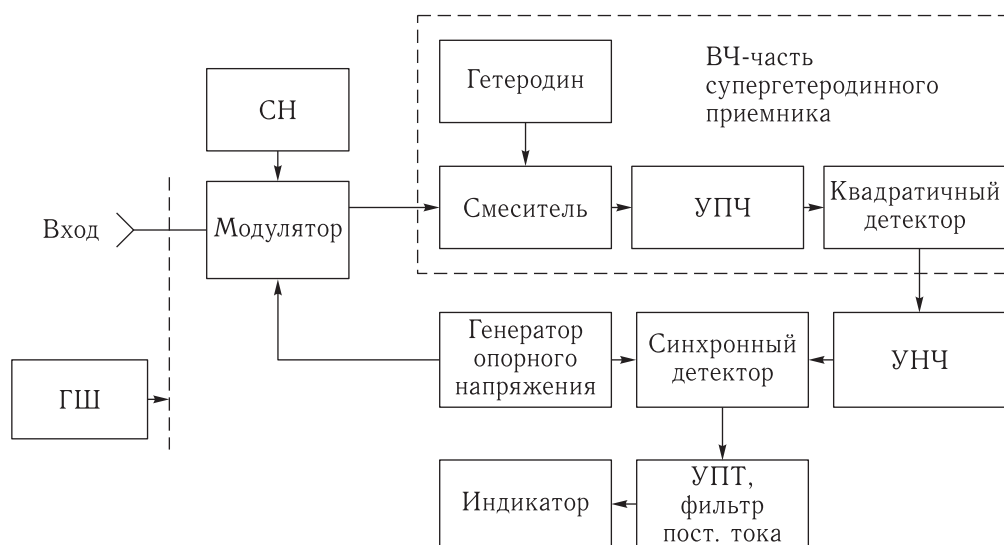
ВЧ-часть супергетеродинного приемника

Гетеродин

СН

Вход

Модулятор

Смеситель

УПЧ

Квадратичный детектор

Генератор опорного напряжения

Синхронный детектор

УНЧ

ГШ

Индикатор

УПТ, фильтр пост. тока